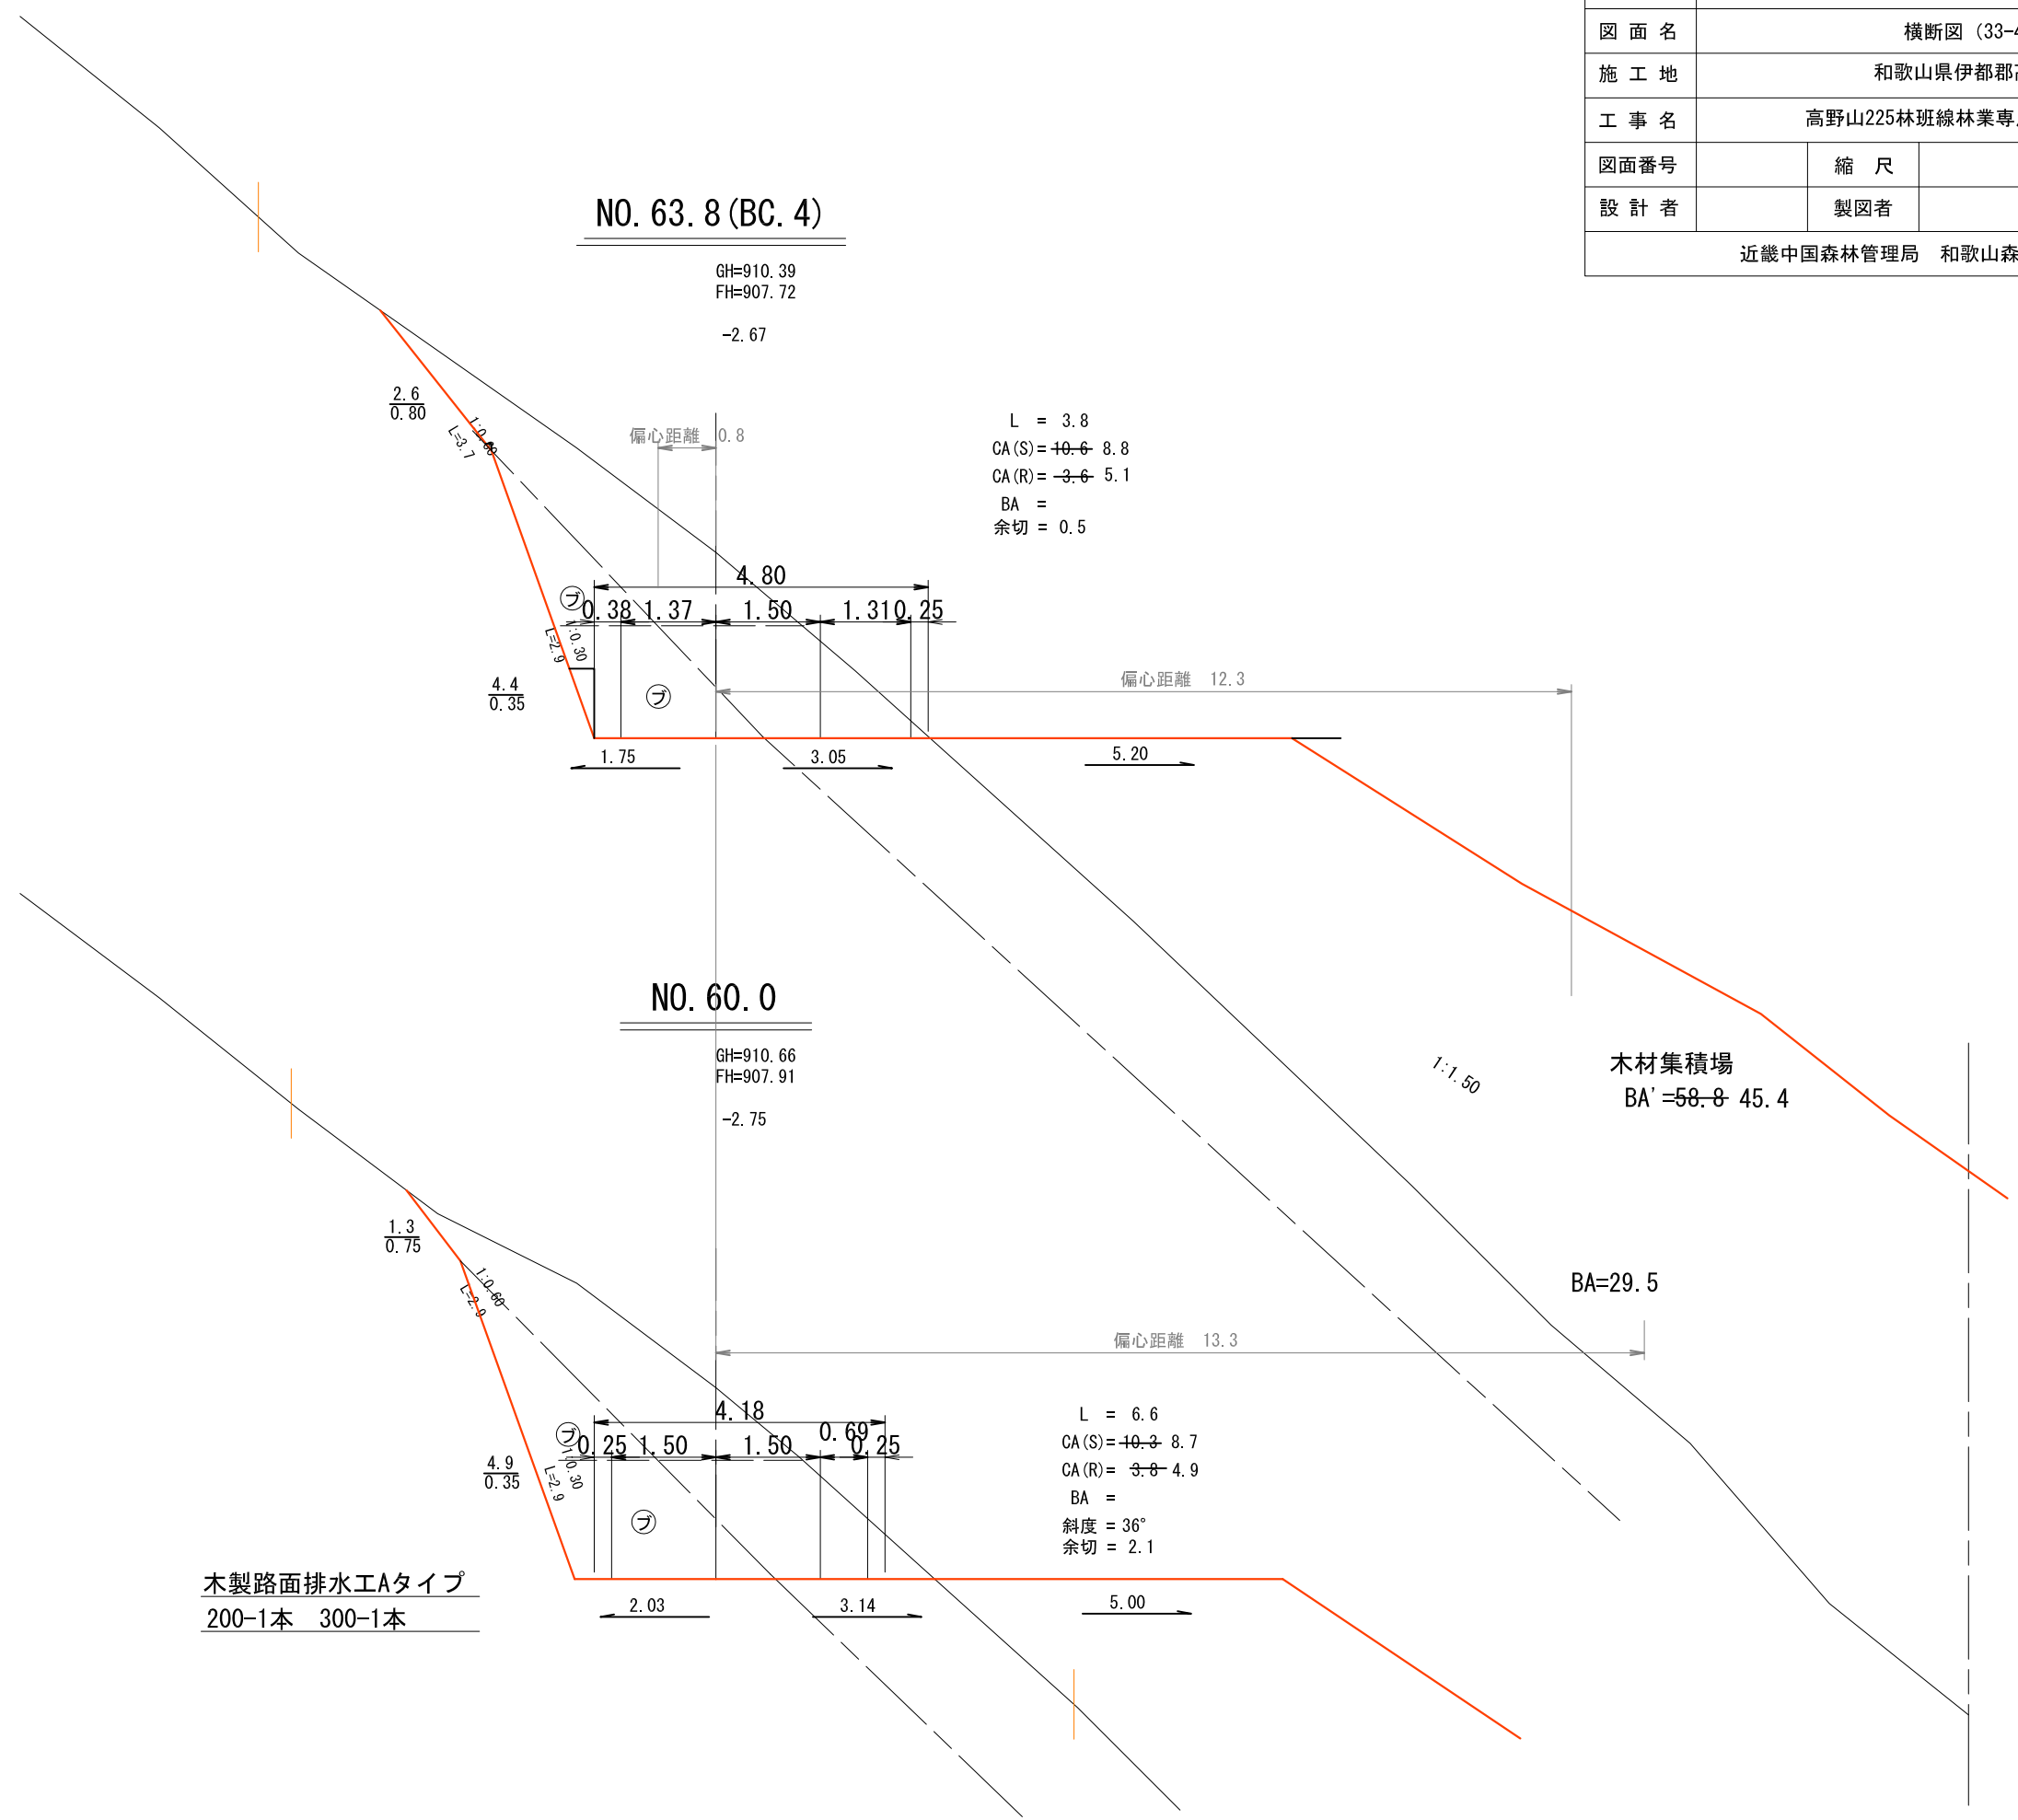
| 図 面 名 | 横断図（33-4 |
|---|---|
| 施 工 地 | 和歌山県伊都郡 |
| 工 事 名 | 高野山225林班線林業専 |
| 図面番号 | 縮 尺 |
| 設 計 者 | 製図者 |

近畿中国森林管理局　和歌山森

NO.63.8(BC.4)

GH=910.39
FH=907.72

-2.67

2.6
0.80

1:0.60
L=3.7

偏心距離 0.8

L = 3.8
CA(S)= ~~10.6~~ 8.8
CA(R)= ~~3.6~~ 5.1
BA =
余切 = 0.5

4.80
ブ 0.38 1.37 1.50 1.31 0.25

1:0.30
L=2.9

4.4
0.35

ブ

偏心距離 12.3

1.75 3.05 5.20

NO.60.0

GH=910.66
FH=907.91

-2.75

1:1.50

木材集積場
BA'= ~~58.8~~ 45.4

1.3
0.75

1:0.60
L=2.9

BA=29.5

偏心距離 13.3

4.18
ブ 0.25 1.50 1.50 0.69 0.25

L = 6.6
CA(S)= ~~10.3~~ 8.7
CA(R)= ~~3.8~~ 4.9
BA =
斜度 = 36°
余切 = 2.1

4.9
0.35

1:0.30
L=2.9

ブ

木製路面排水工Aタイプ
200-1本　300-1本

2.03 3.14 5.00